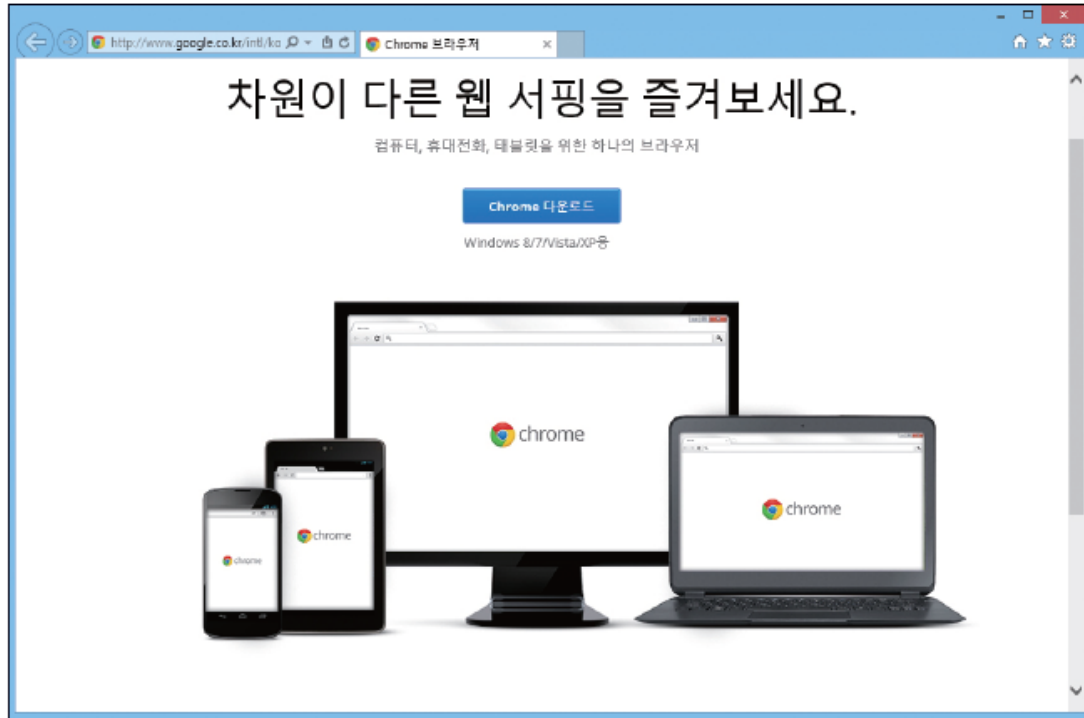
http://www.google.co.kr/intl/ko

Chrome 브라우저

차원이 다른 웹 서핑을 즐겨보세요.

컴퓨터, 휴대전화, 태블릿을 위한 하나의 브라우저

Chrome 다운로드

Windows 8/7/Vista/XP용

chrome

chrome

chrome

chrome